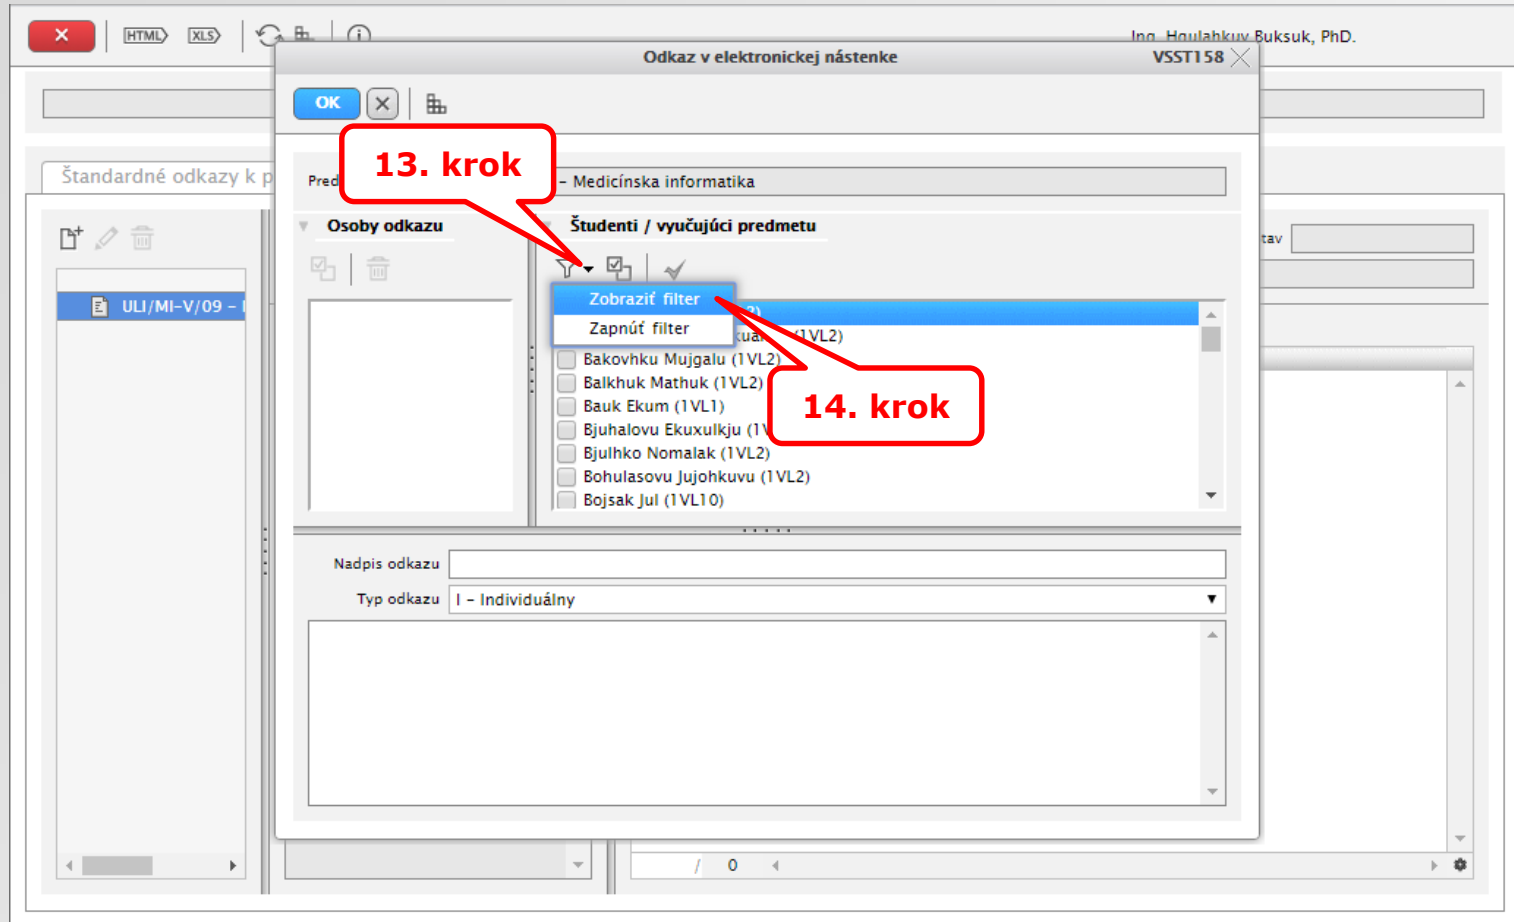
HTML XLS

Ing. Hqulahkuv Buksuk, PhD.

Odkaz v elektronickej nástenke

VSST158

OK

13. krok

Štandardné odkazy k p

Pred

- Medicínska informatika

Osoby odkazu

Študenti / vyučujúci predmetu

ULI/MI-V/09 - I

Zobraziť filter

Zapnúť filter

(1VL2)

Bakovhku Mujgalu (1VL2)

Balkhuk Mathuk (1VL2)

Bauk Ekum (1VL1)

Bjuhalovu Ekuxulkju (1V

Bjulhko Nomalak (1VL2)

Bohulasovu Jujohkuvu (1VL2)

Bojsak Jul (1VL10)

14. krok

tav

Nadpis odkazu

Typ odkazu

I – Individuálny

/ 0